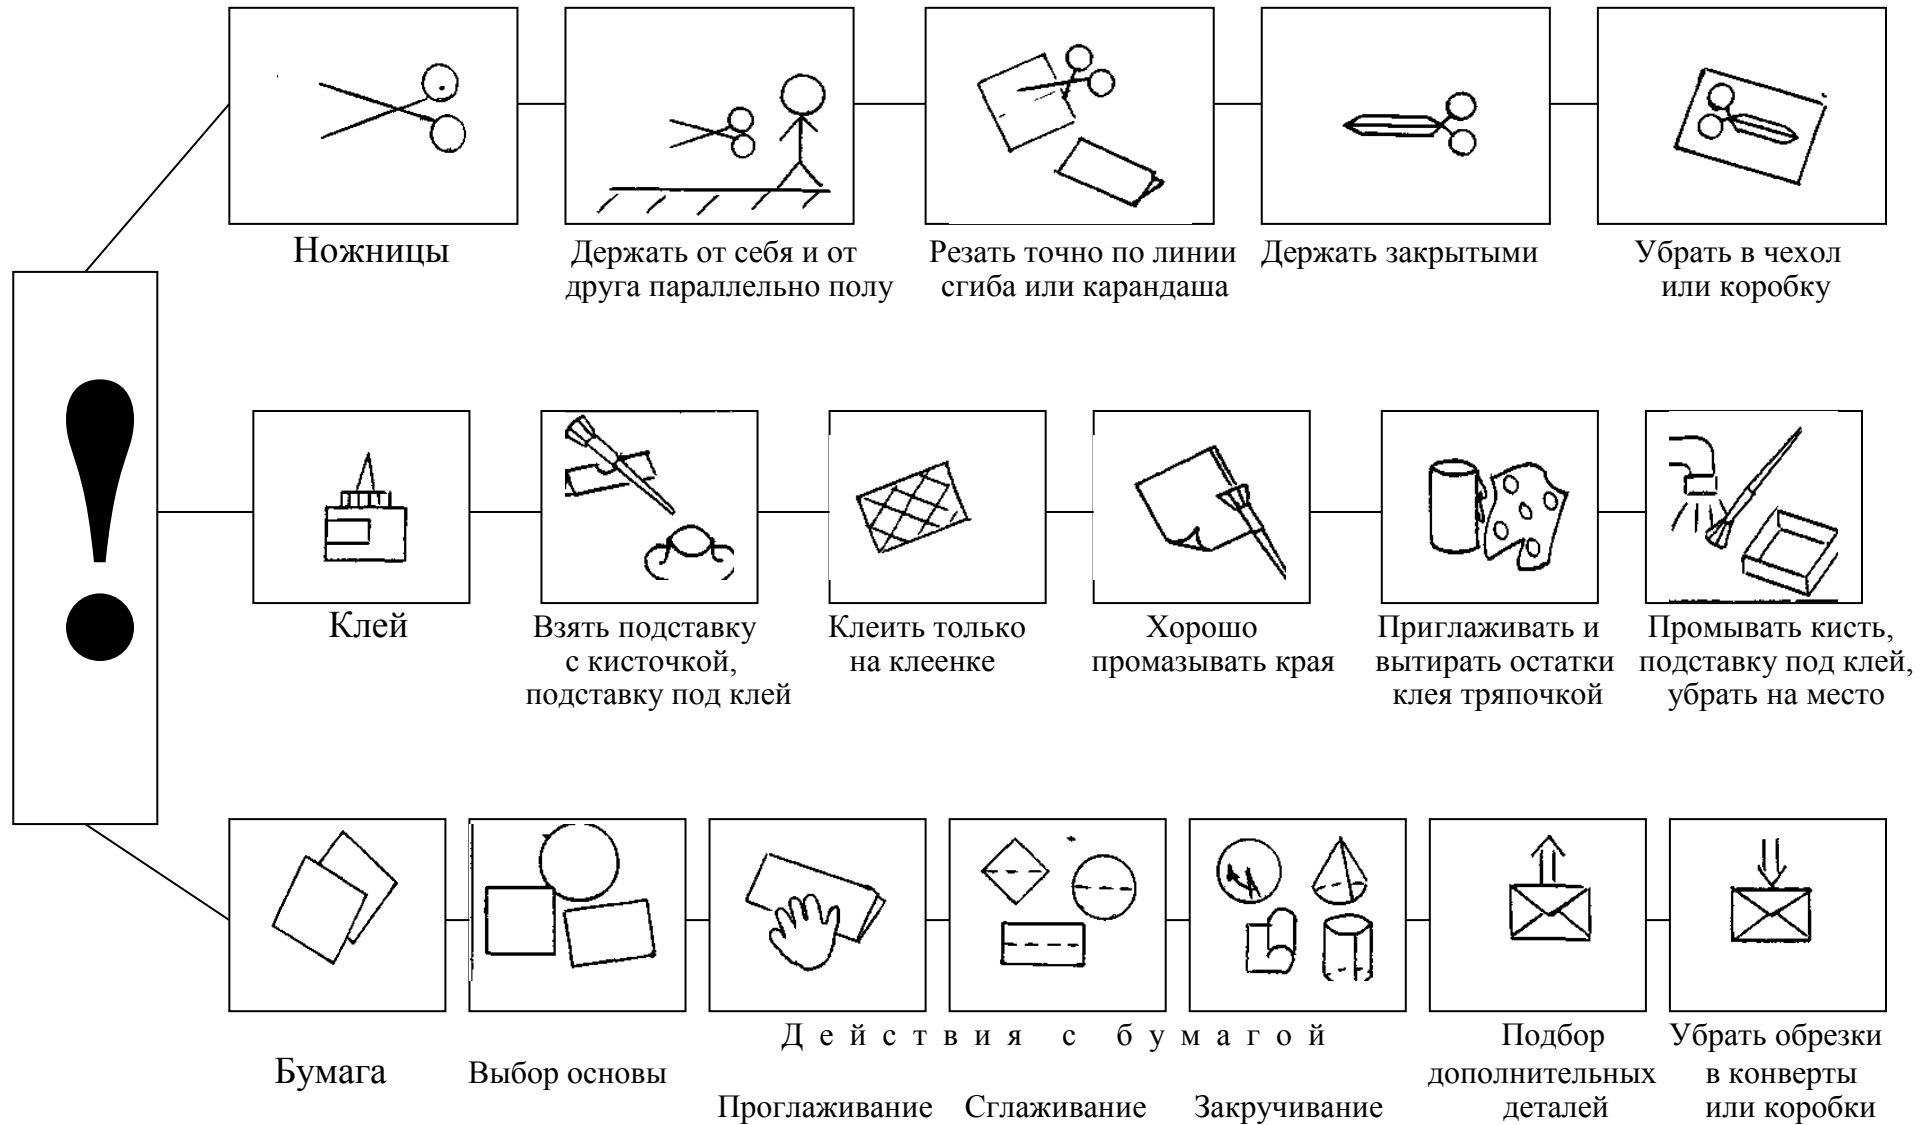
!

Ножницы

Держать от себя и от друга параллельно полу

Резать точно по линии сгиба или карандаша

Держать закрытыми

Убрать в чехол или коробку

Клей

Взять подставку с кисточкой, подставку под клей

Клеить только на клеенке

Хорошо промазывать края

Приглаживать и вытирать остатки клея тряпочкой

Промывать кисть, подставку под клей, убрать на место

Бумага

Выбор основы

Д е й с т в и я с б у м а г о й

Проглаживание

Сглаживание

Закручивание

Подбор дополнительных деталей

Убрать обрезки в конверты или коробки